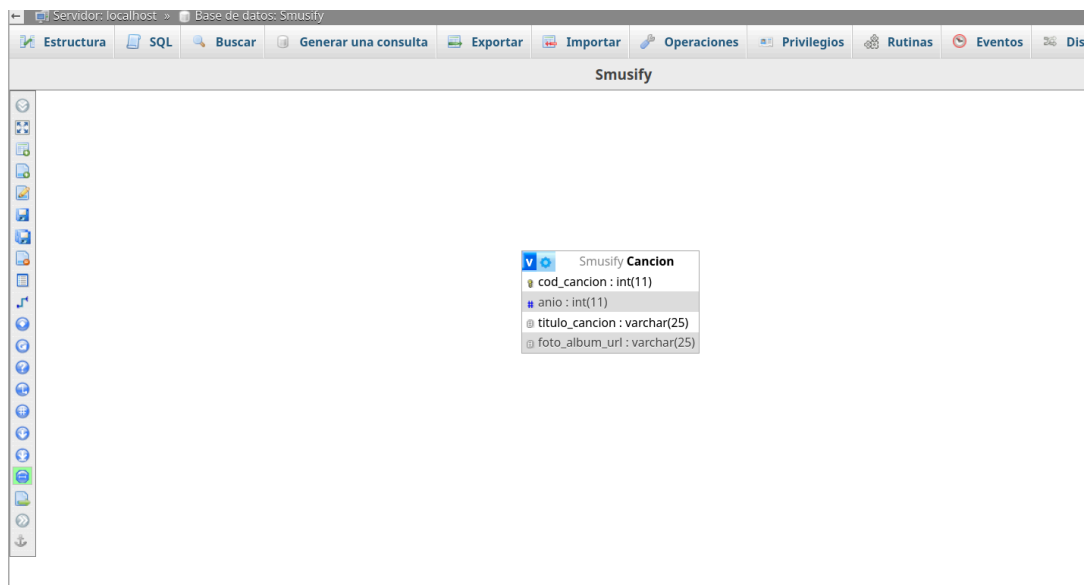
Servidor: localhost » Base de datos: Smusify

Estructura | SQL | Buscar | Generar una consulta | Exportar | Importar | Operaciones | Privilegios | Rutinas | Eventos | Dis

Smusify

V Smusify Cancion
cod_cancion : int(11)
# anio : int(11)
titulo_cancion : varchar(25)
foto_album_url : varchar(25)